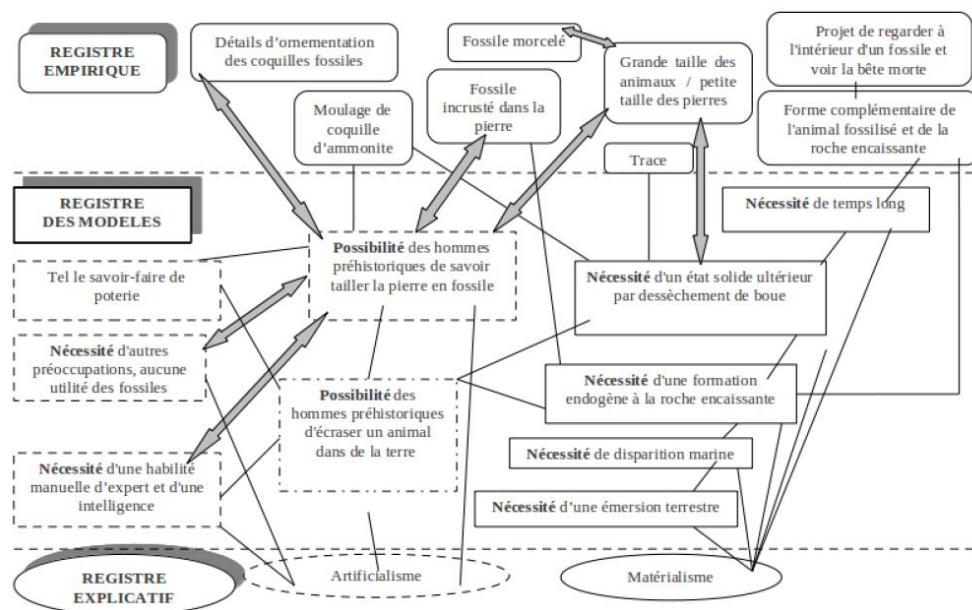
REGISTRE EMPIRIQUE

Détails d'ornementation des coquilles fossiles

Fossile morcelé

Grande taille des animaux / petite taille des pierres

Projet de regarder à l'intérieur d'un fossile et voir la bête morte

Fossile incrusté dans la pierre

Moulage de coquille d'ammonite

Forme complémentaire de l'animal fossilisé et de la roche encaissante

Trace

REGISTRE DES MODELES

Nécessité de temps long

Possibilité des hommes préhistoriques de savoir tailler la pierre en fossile

Tel le savoir-faire de poterie

Nécessité d'un état solide ultérieur par dessèchement de boue

Nécessité d'autres préoccupations, aucune utilité des fossiles

Possibilité des hommes préhistoriques d'écraser un animal dans de la terre

Nécessité d'une formation endogène à la roche encaissante

Nécessité d'une habilité manuelle d'expert et d'une intelligence

Nécessité de disparition marine

Nécessité d'une émersion terrestre

REGISTRE EXPLICATIF

Artificialisme

Matérialisme